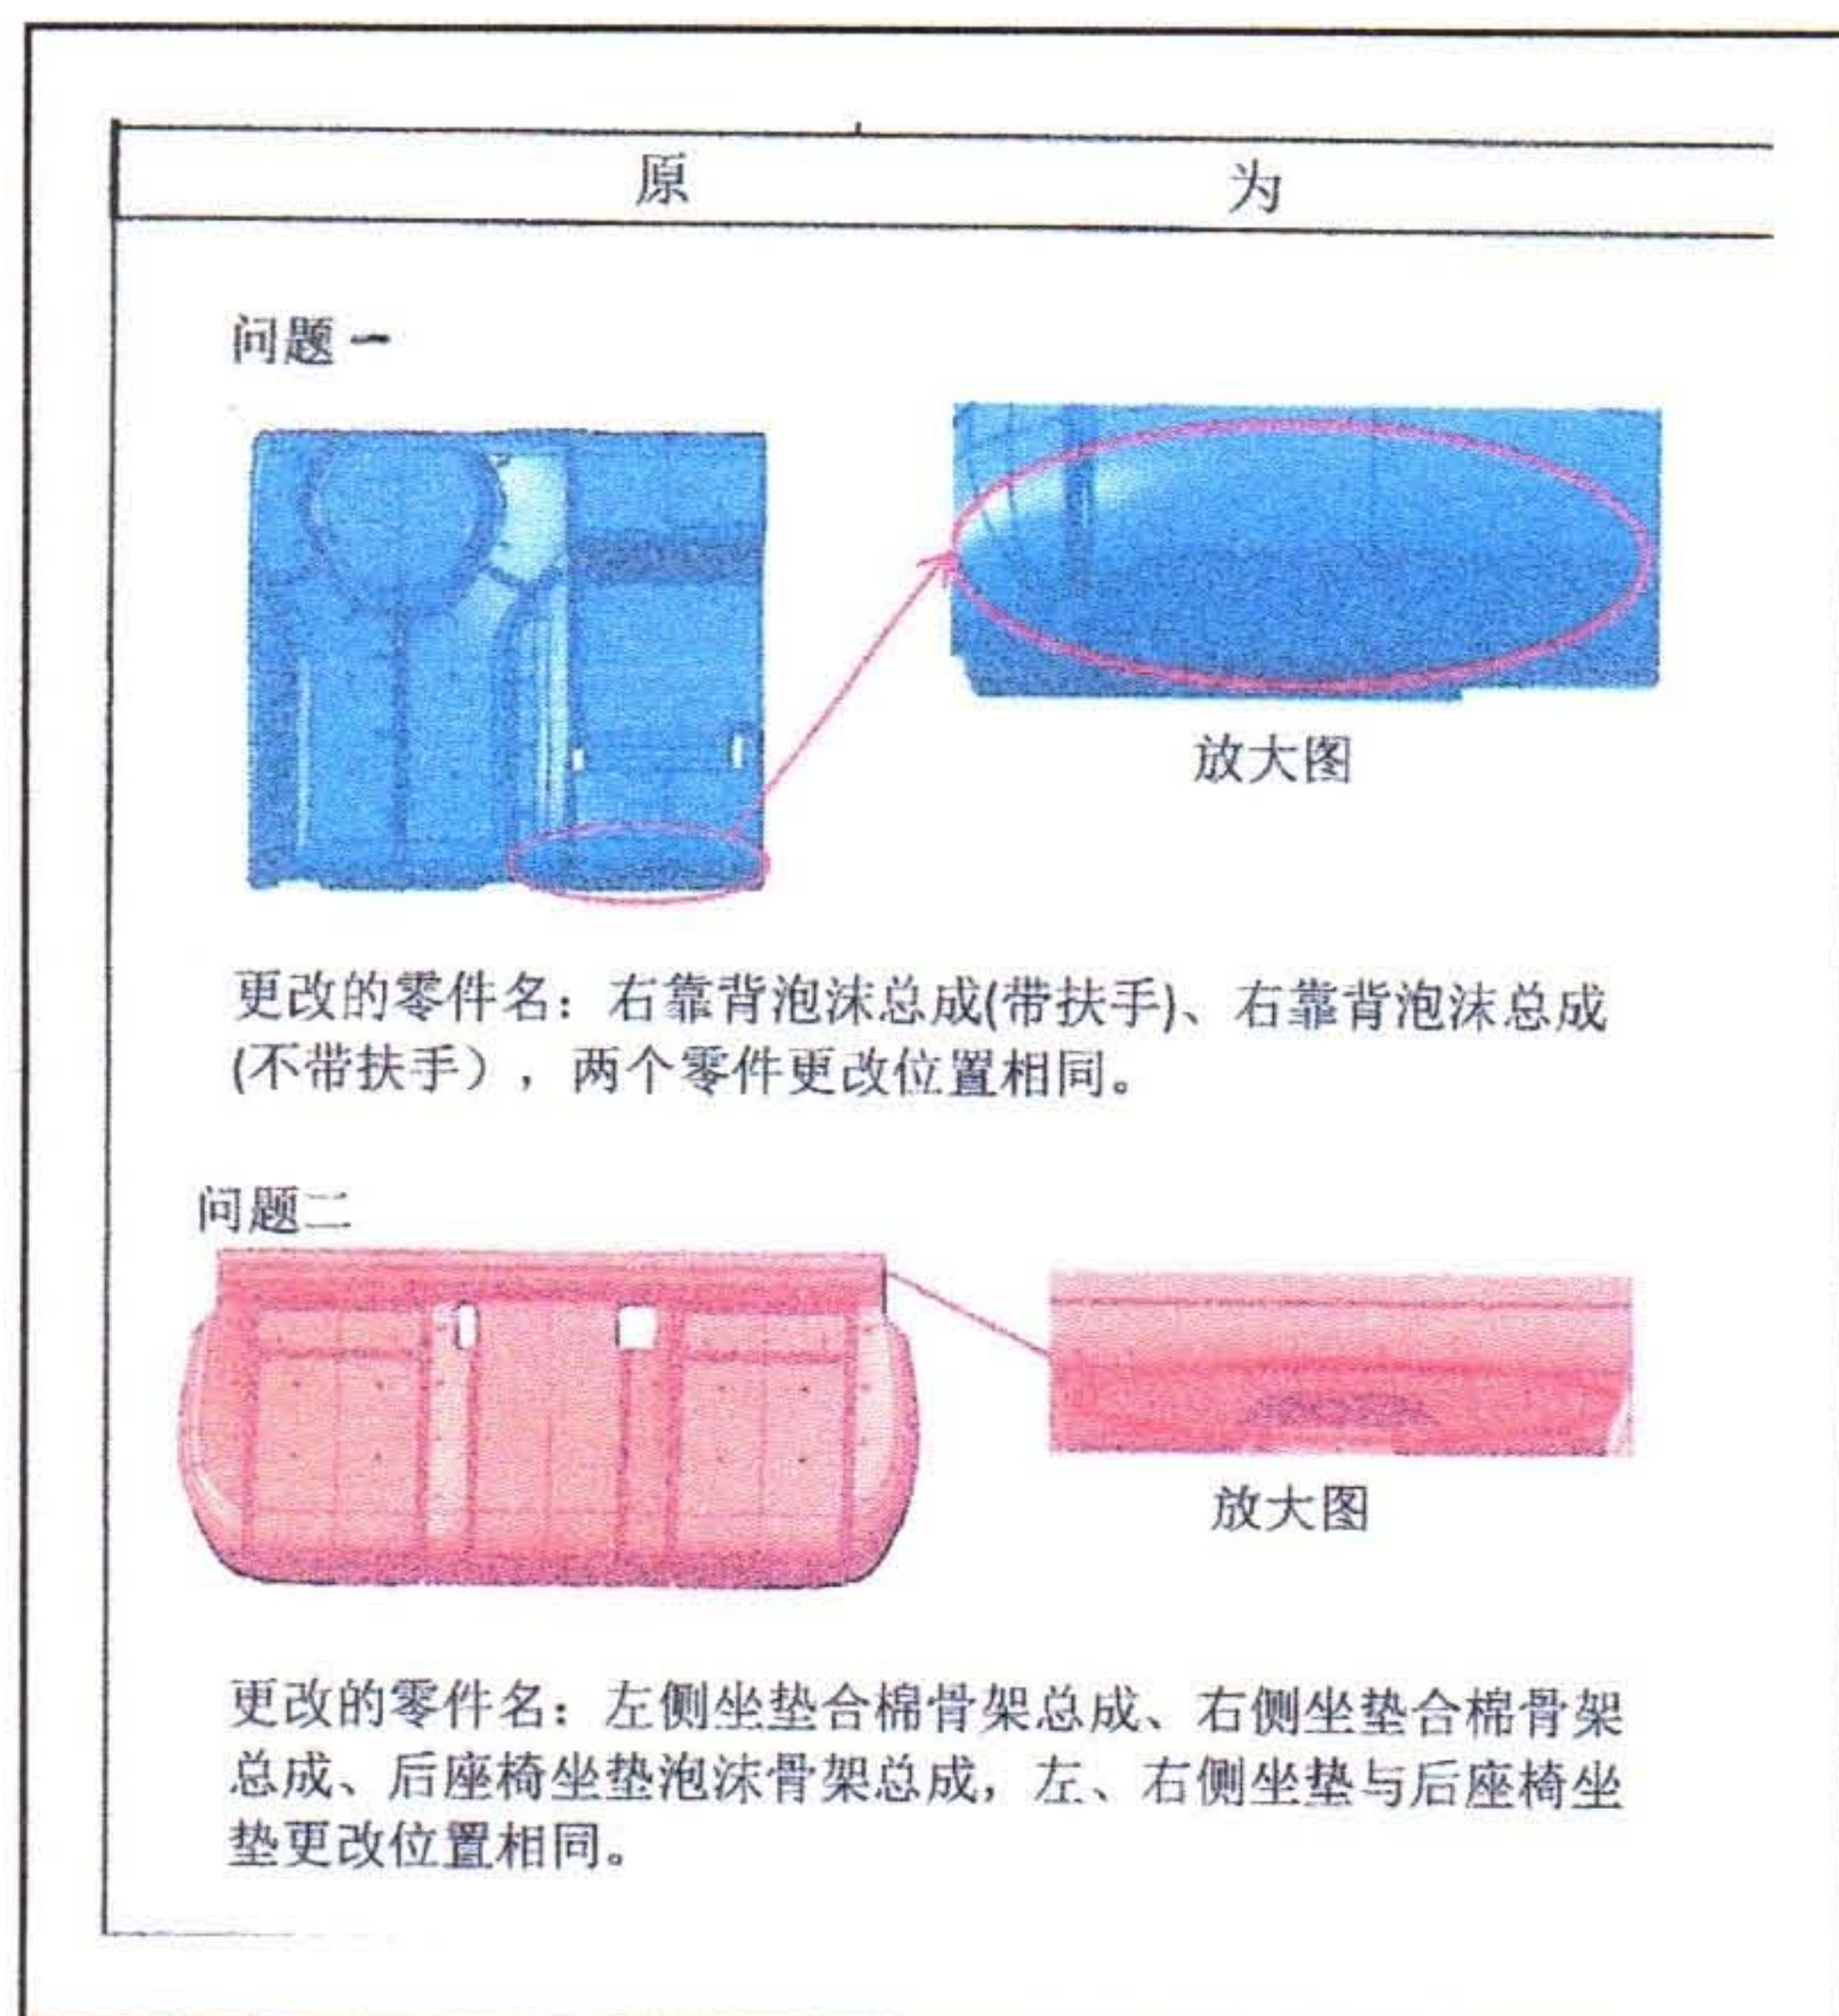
| 原 | 为 |
|---|---|

问题一

放大图

更改的零件名：右靠背泡沫总成(带扶手)、右靠背泡沫总成(不带扶手），两个零件更改位置相同。

问题二

放大图

更改的零件名：左侧坐垫合棉骨架总成、右侧坐垫合棉骨架总成、后座椅坐垫泡沫骨架总成，左、右侧坐垫与后座椅坐垫更改位置相同。